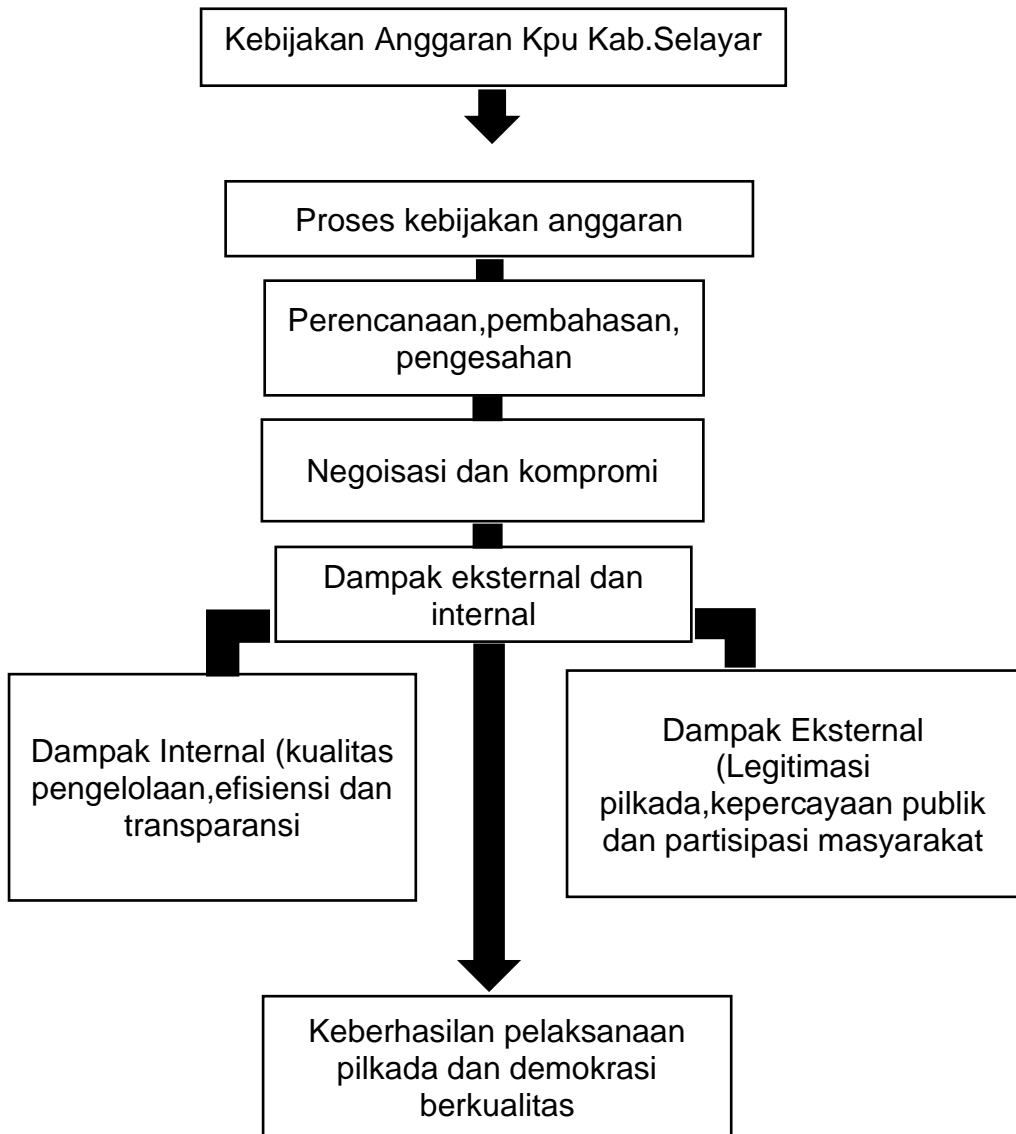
Kebijakan Anggaran Kpu Kab.Selayar

Proses kebijakan anggaran

Perencanaan,pembahasan, pengesahan

Negoisasi dan kompromi

Dampak eksternal dan internal

Dampak Internal (kualitas pengelolaan,efisiensi dan transparansi

Dampak Eksternal (Legitimasi pilkada,kepercayaan publik dan partisipasi masyarakat

Keberhasilan pelaksanaan pilkada dan demokrasi berkualitas